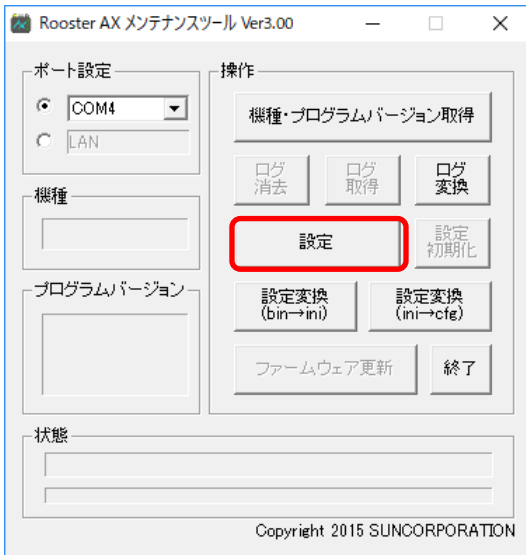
Rooster AX メンテナンスツール Ver3.00

ポート設定

COM4

LAN

機種

プログラムバージョン

操作

機種・プログラムバージョン取得

ログ消去

ログ取得

ログ変換

設定

設定初期化

設定変換 (bin→ini)

設定変換 (ini→cfg)

ファームウェア更新

終了

状態

Copyright 2015 SUNCORPORATION